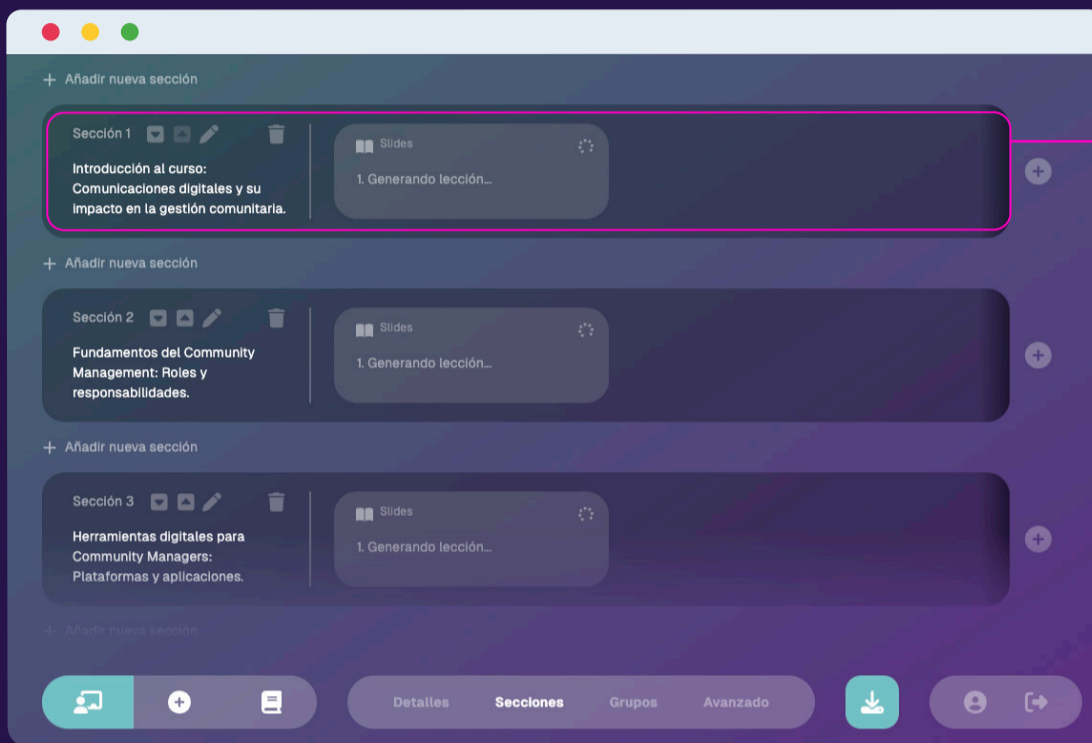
+ Añadir nueva sección

Sección 1

Introducción al curso: Comunicaciones digitales y su impacto en la gestión comunitaria.

Slides

1. Generando lección...

+ Añadir nueva sección

Sección 2

Fundamentos del Community Management: Roles y responsabilidades.

Slides

1. Generando lección...

+ Añadir nueva sección

Sección 3

Herramientas digitales para Community Managers: Plataformas y aplicaciones.

Slides

1. Generando lección...

+ Añadir nueva sección

Detalles Secciones Grupos Avanzado